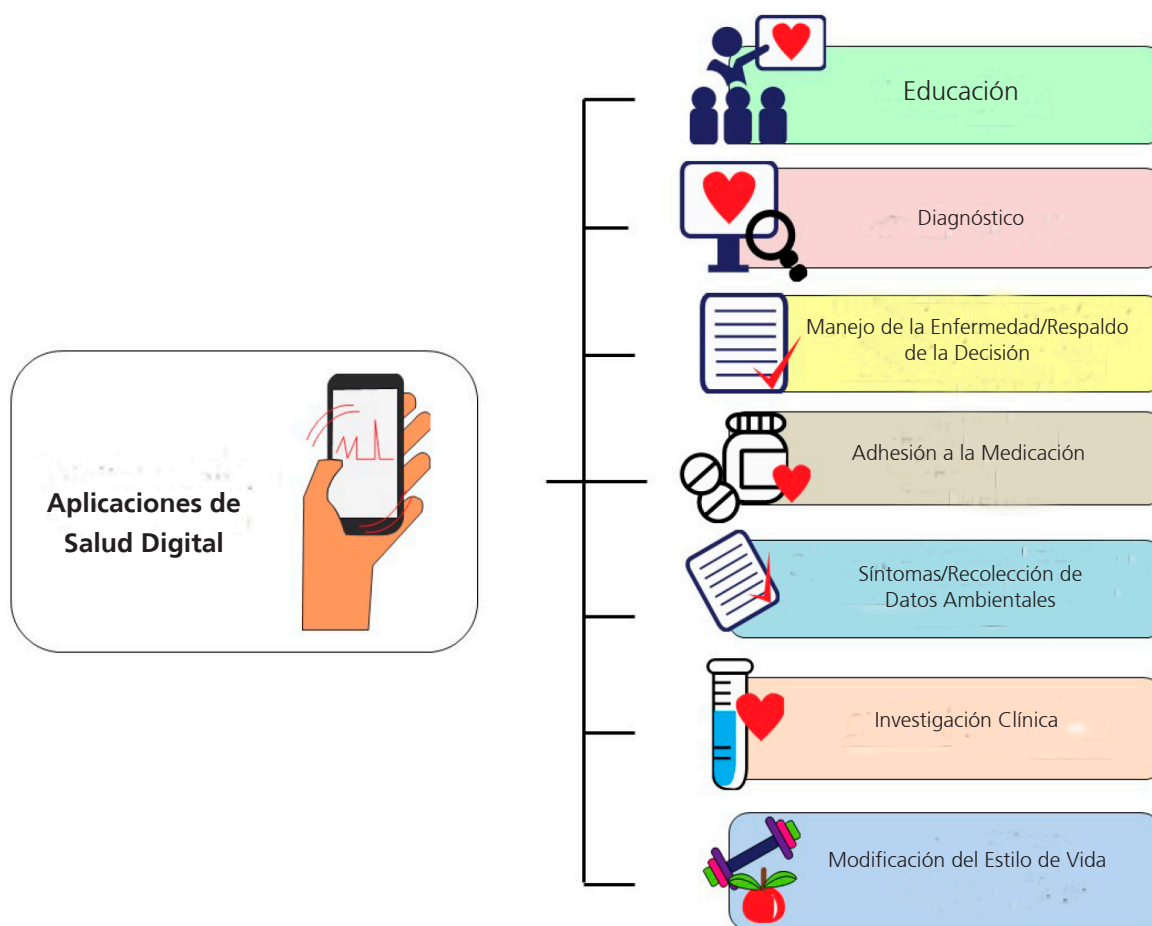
Aplicaciones de Salud Digital

Educación

Diagnóstico

Manejo de la Enfermedad/Respaldo de la Decisión

Adhesión a la Medicación

Síntomas/Recolección de Datos Ambientales

Investigación Clínica

Modificación del Estilo de Vida